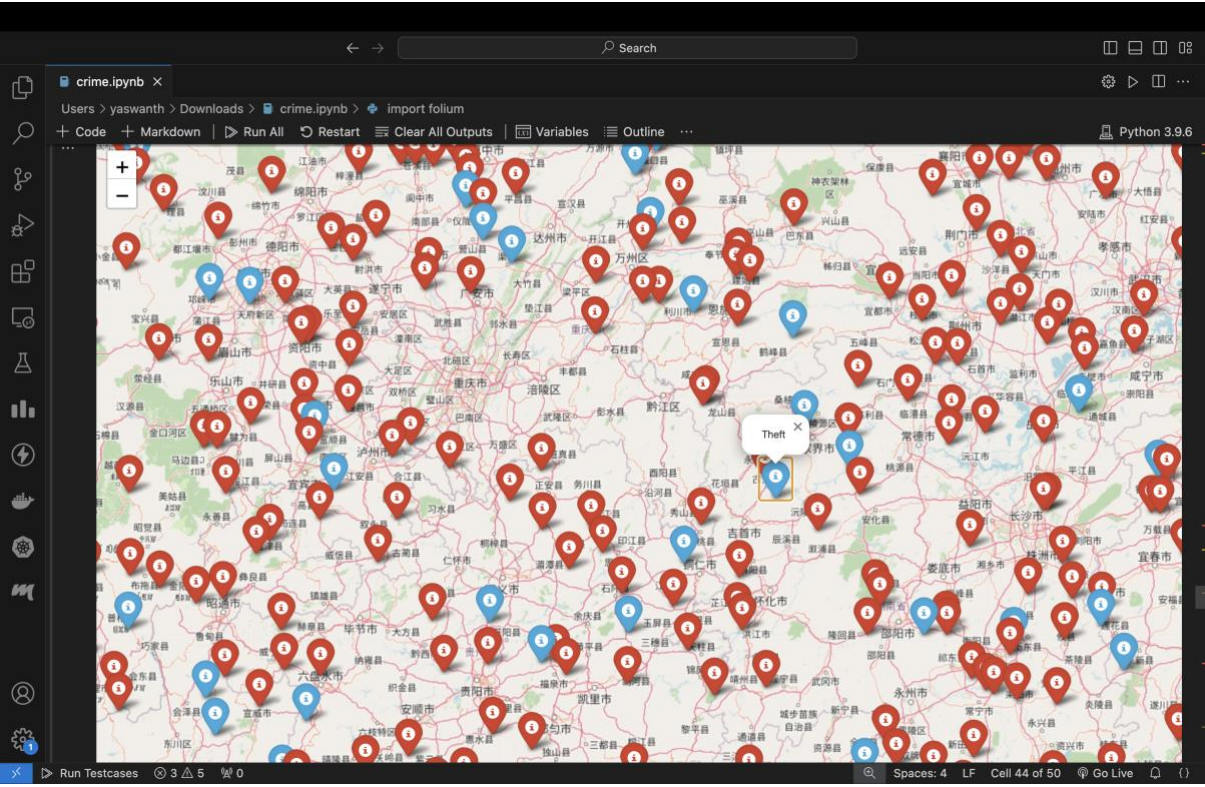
Search

crime.ipynb ×

Users > yaswanth > Downloads > crime.ipynb > import folium

+ Code + Markdown | Run All Restart Clear All Outputs | Variables Outline ···

Python 3.9.6

+
−

Theft ×

重庆市 达州市 万州区 遂宁市 德阳市 乐山市 泸州市 宜宾市 遵义市 毕节市 六盘水市 贵阳市 安顺市 凯里市 都匀市 铜仁市 吉首市 怀化市 张家界市 常德市 益阳市 长沙市 株洲市 湘潭市 娄底市 邵阳市 永州市 衡阳市 荆门市 汉川市 孝感市 咸宁市 宜春市 黔江区 涪陵区 万源市 资阳市 内江市 自贡市 昭通市 曲靖市 宣威市

Run Testcases ⊗ 3 ⚠ 5 ⚡ 0 Spaces: 4 LF Cell 44 of 50 Go Live